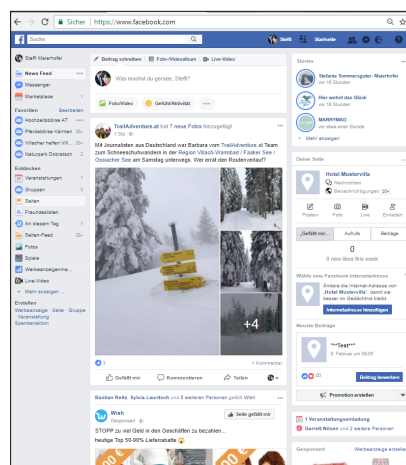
Sicher | https://www.facebook.com

Suche

Steffi Startseite

Steffi Maierhofer
News Feed
Messenger
Marketplace
Favoriten Bearbeiten
Hochzeitsbörse AT
Pferdebörse Kärnten 20+
Villacher Hafen Vill... 20+
Naturpark Dobratsch
Entdecken
Veranstaltungen
Gruppen
Seiten
Freundeslisten
An diesem Tag
Seiten-Feed
Fotos
Spiele
Werbeanzeigenma...
Live-Video
Mehr anzeigen ...
Erstellen
Werbeanzeige · Seite · Gruppe · Veranstaltung · Spendenaktion

Beitrag schreiben | Foto-/Videoalbum | Live-Video
Was machst du gerade, Steffi?
Foto/Video | Gefühl/Aktivität | ...

TrailAdventure.at hat 7 neue Fotos hinzugefügt.
1 Std.
Mit Journalisten aus Deutschland von Barbara vom TrailAdventure.at Team zum Schneeschuhwandern in der Region Villach-Warmbad / Faaker See / Ossiacher See am Samstag unterwegs. Wer errät den Routenverlauf?
+4
1 Kommentar
Gefällt mir | Kommentieren | Teilen

Bastian Reitz, Sylvia Lautsch und 6 weiteren Personen gefällt Wish
Wish
Gesponsert
Seite gefällt mir
STOPP zu viel Geld in den Geschäften zu bezahlen...
heutige Top 50-90% Lieferrabatte

Stories
Stefanie Sommergruber- Maierhofer
Hier wohnt das Glück
MANYMAG
Mehr anzeigen

Deine Seite
Hotel Musterville
Nachrichten
Benachrichtigungen 20+
Posten | Foto | Live | Einladen
Gefällt mir ... | Aufrufe | Beiträge
0
0 new likes this week
Wähle eine Facebook-Internetadresse
Andere die Internet-Adresse von „Hotel Musterville", damit sie besser zu finden ist.
Internetadresse hinzufügen
Neueste Beiträge
**Test**
8. Februar um 09:20
Beitrag bewerben
Promotion erstellen
1 Veranstaltungseinladung
Garrett Nilsson und 2 weitere Personen
Gesponsert | Werbeanzeige erstellen